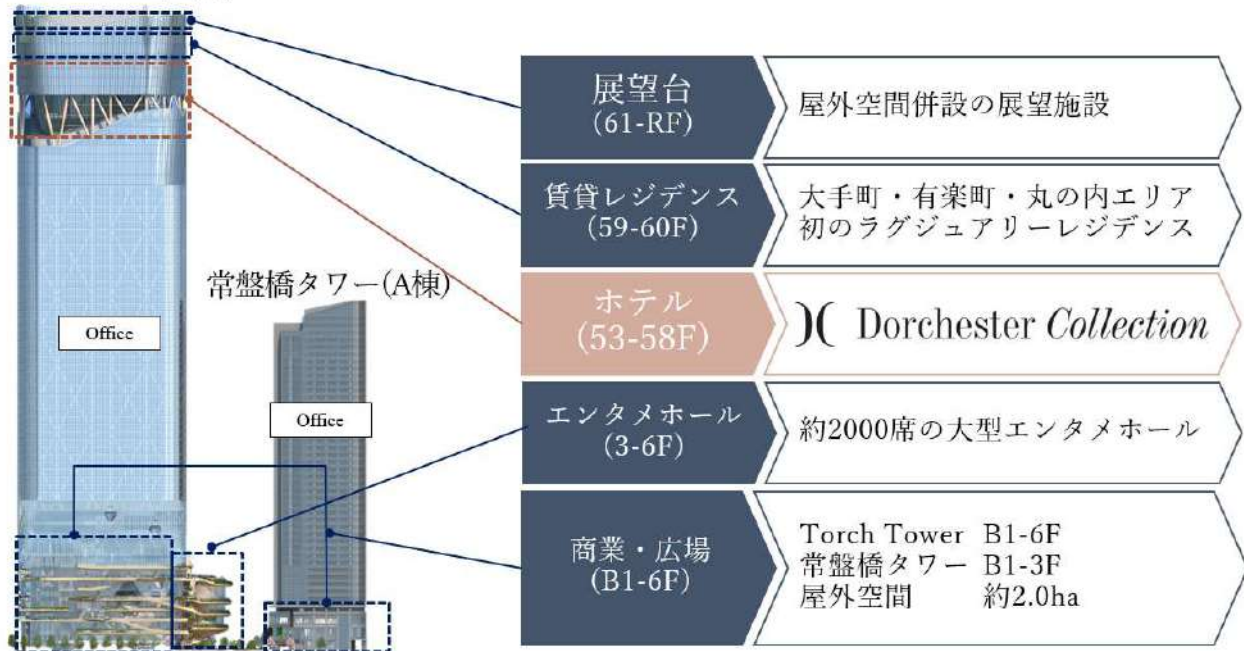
Office

常盤橋タワー(A棟)

Office

展望台
(61-RF)

屋外空間併設の展望施設

賃貸レジデンス
(59-60F)

大手町・有楽町・丸の内エリア
初のラグジュアリーレジデンス

ホテル
(53-58F)

)( Dorchester Collection

エンタメホール
(3-6F)

約2000席の大型エンタメホール

商業・広場
(B1-6F)

Torch Tower B1-6F
常盤橋タワー B1-3F
屋外空間 約2.0ha